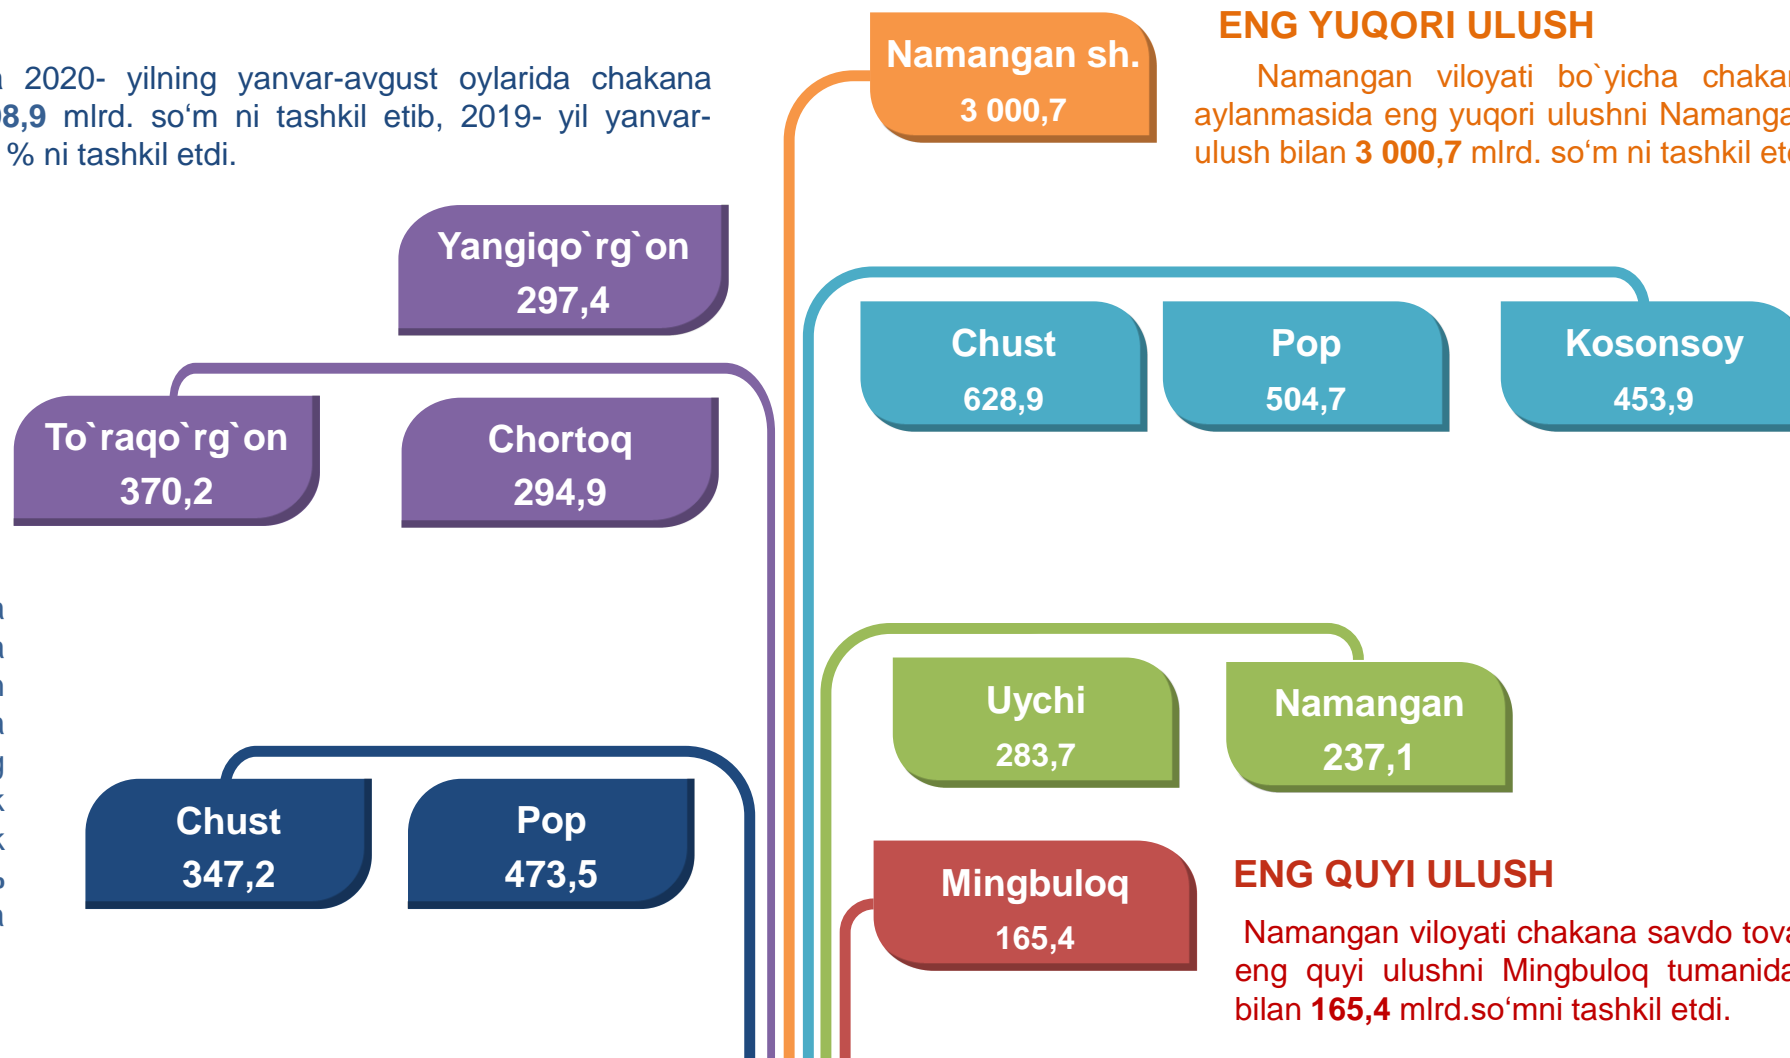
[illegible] 2020- yilning yanvar-avgust oylarida chakana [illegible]8,9 mlrd. so‘m ni tashkil etib, 2019- yil yanvar- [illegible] % ni tashkil etdi.

Namangan sh.
3 000,7

ENG YUQORI ULUSH

Namangan viloyati bo`yicha chaka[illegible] aylanmasida eng yuqori ulushni Namanga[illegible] ulush bilan 3 000,7 mlrd. so‘m ni tashkil et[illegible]

Yangiqo`rg`on
297,4

To`raqo`rg`on
370,2

Chortoq
294,9

Chust
628,9

Pop
504,7

Kosonsoy
453,9

Uychi
283,7

Namangan
237,1

Chust
347,2

Pop
473,5

Mingbuloq
165,4

ENG QUYI ULUSH

Namangan viloyati chakana savdo tov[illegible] eng quyi ulushni Mingbuloq tumanid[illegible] bilan 165,4 mlrd.so‘mni tashkil etdi.